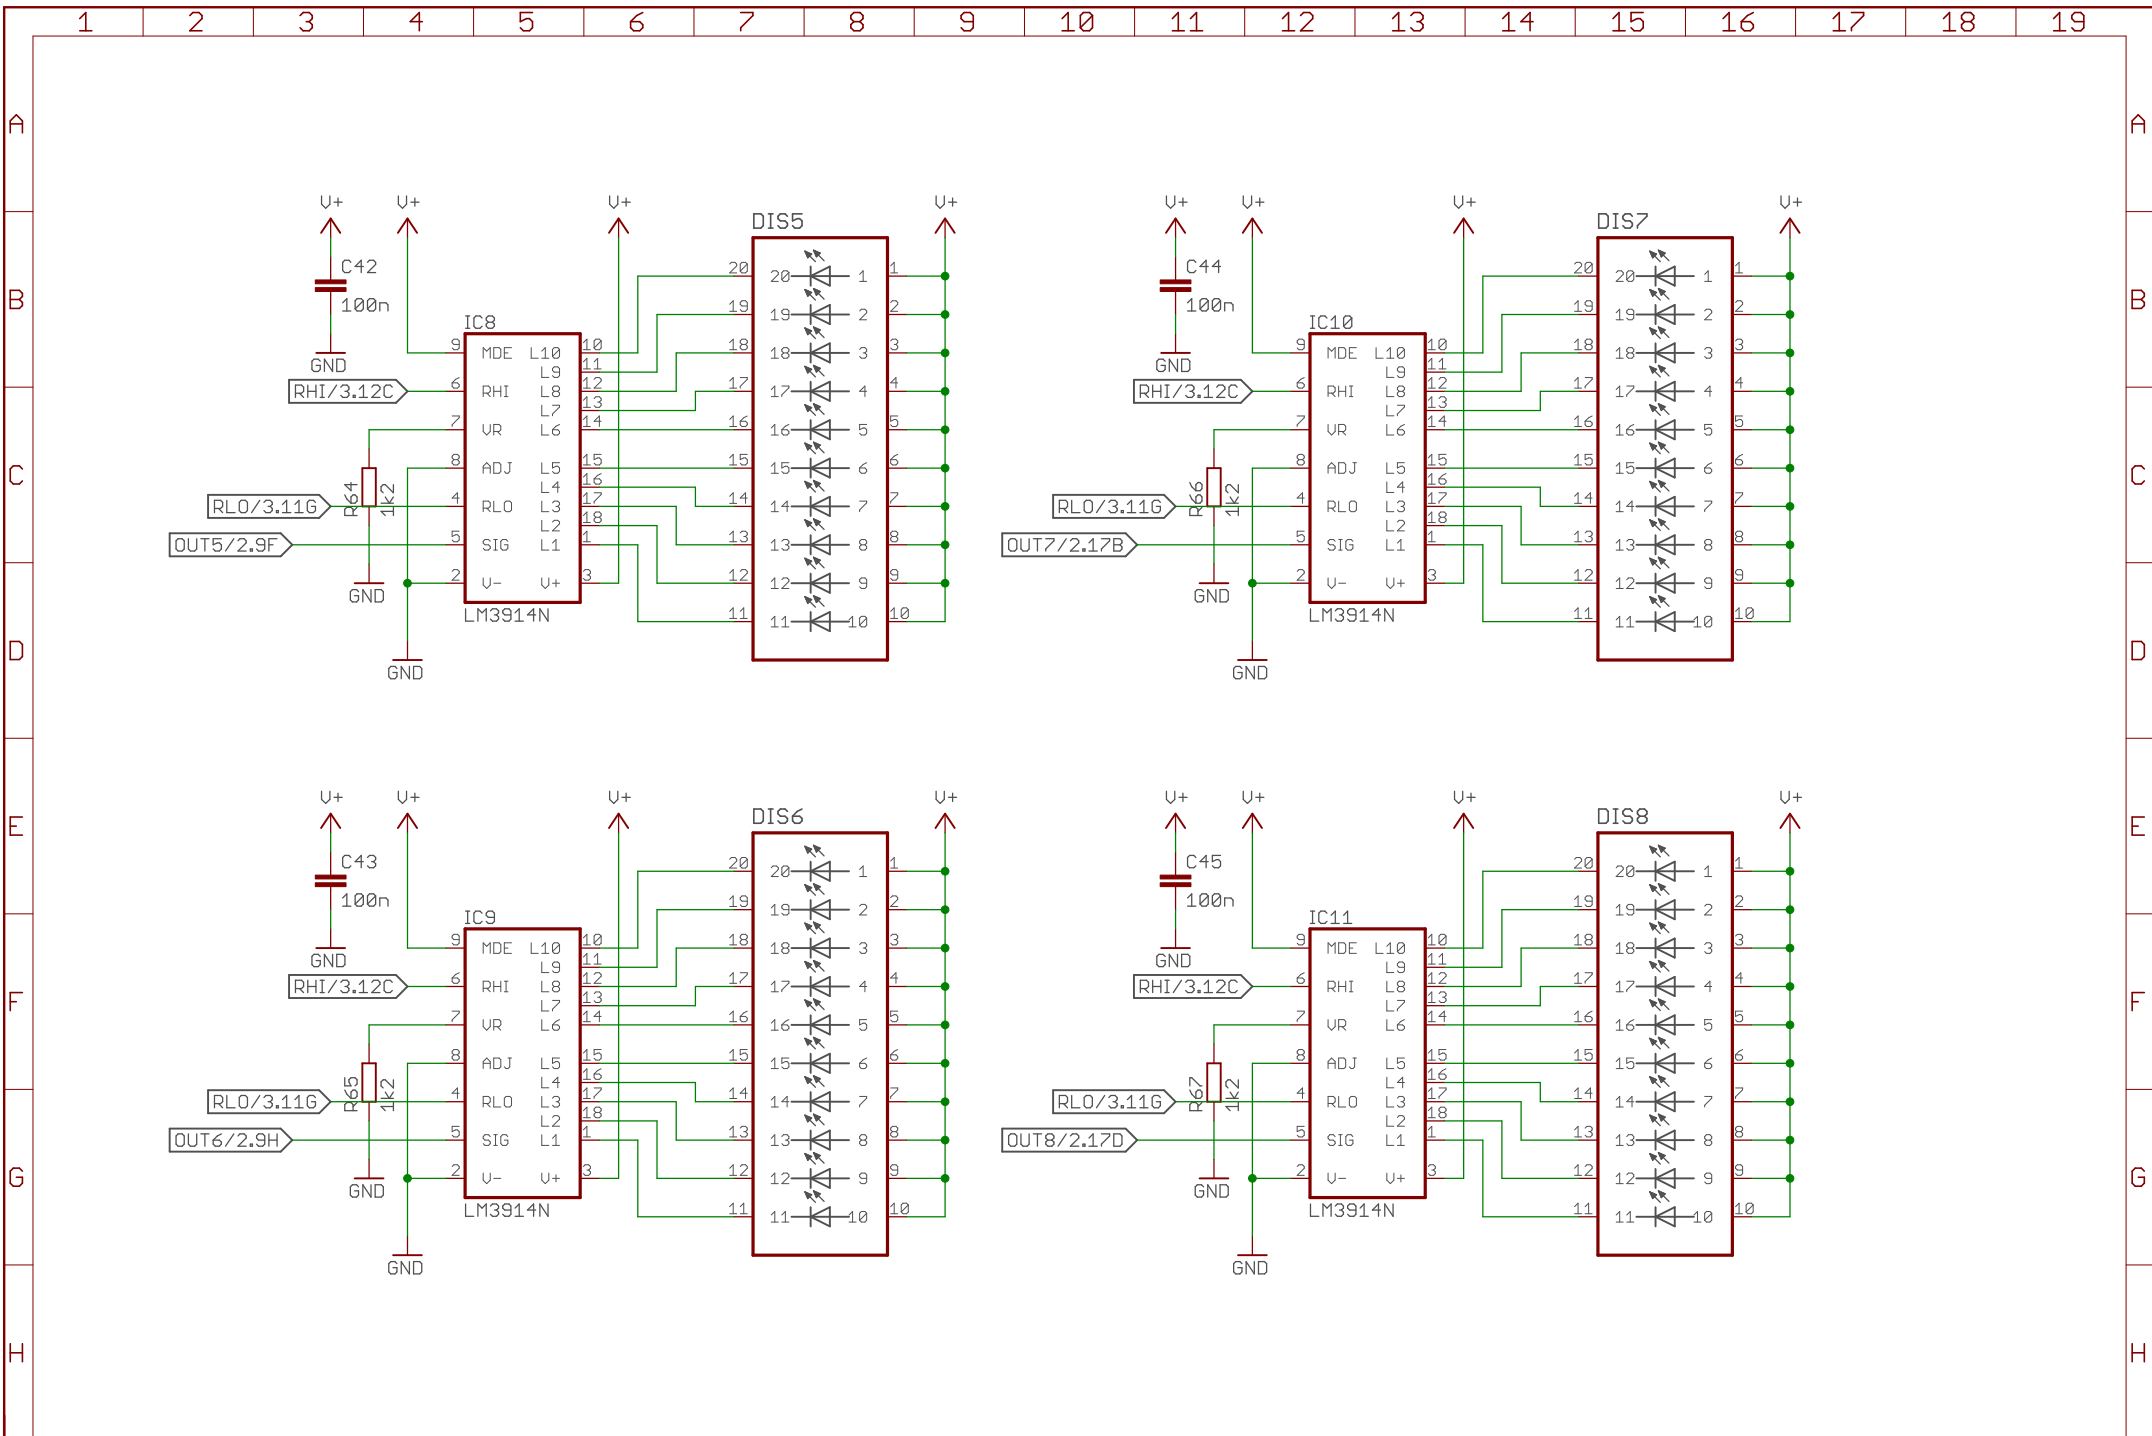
1 2 3 4 5 6 7 8 9 10 11 12 13 14 15 16 17 18 19

A B C D E F G H

V+ V+ V+ V+
C42
100n
GND
IC8
DIS5
RHI/3.12C
RLO/3.11G
OUT5/2.9F
R64 1k2
GND
GND
MDE L10
L9
RHI L8
L7
VR L6
ADJ L5
L4
RLO L3
L2
SIG L1
V- V+
LM3914N
9 6 7 8 4 5 2
10 11 12 13 14 15 16 17 18 1 3
20 19 18 17 16 15 14 13 12 11
1 2 3 4 5 6 7 8 9 10

V+ V+ V+ V+
C44
100n
GND
IC10
DIS7
RHI/3.12C
RLO/3.11G
OUT7/2.17B
R66 1k2
GND
GND
MDE L10
L9
RHI L8
L7
VR L6
ADJ L5
L4
RLO L3
L2
SIG L1
V- V+
LM3914N
9 6 7 8 4 5 2
10 11 12 13 14 15 16 17 18 1 3
20 19 18 17 16 15 14 13 12 11
1 2 3 4 5 6 7 8 9 10

V+ V+ V+ V+
C43
100n
GND
IC9
DIS6
RHI/3.12C
RLO/3.11G
OUT6/2.9H
R65 1k2
GND
GND
MDE L10
L9
RHI L8
L7
VR L6
ADJ L5
L4
RLO L3
L2
SIG L1
V- V+
LM3914N
9 6 7 8 4 5 2
10 11 12 13 14 15 16 17 18 1 3
20 19 18 17 16 15 14 13 12 11
1 2 3 4 5 6 7 8 9 10

V+ V+ V+ V+
C45
100n
GND
IC11
DIS8
RHI/3.12C
RLO/3.11G
OUT8/2.17D
R67 1k2
GND
GND
MDE L10
L9
RHI L8
L7
VR L6
ADJ L5
L4
RLO L3
L2
SIG L1
V- V+
LM3914N
9 6 7 8 4 5 2
10 11 12 13 14 15 16 17 18 1 3
20 19 18 17 16 15 14 13 12 11
1 2 3 4 5 6 7 8 9 10